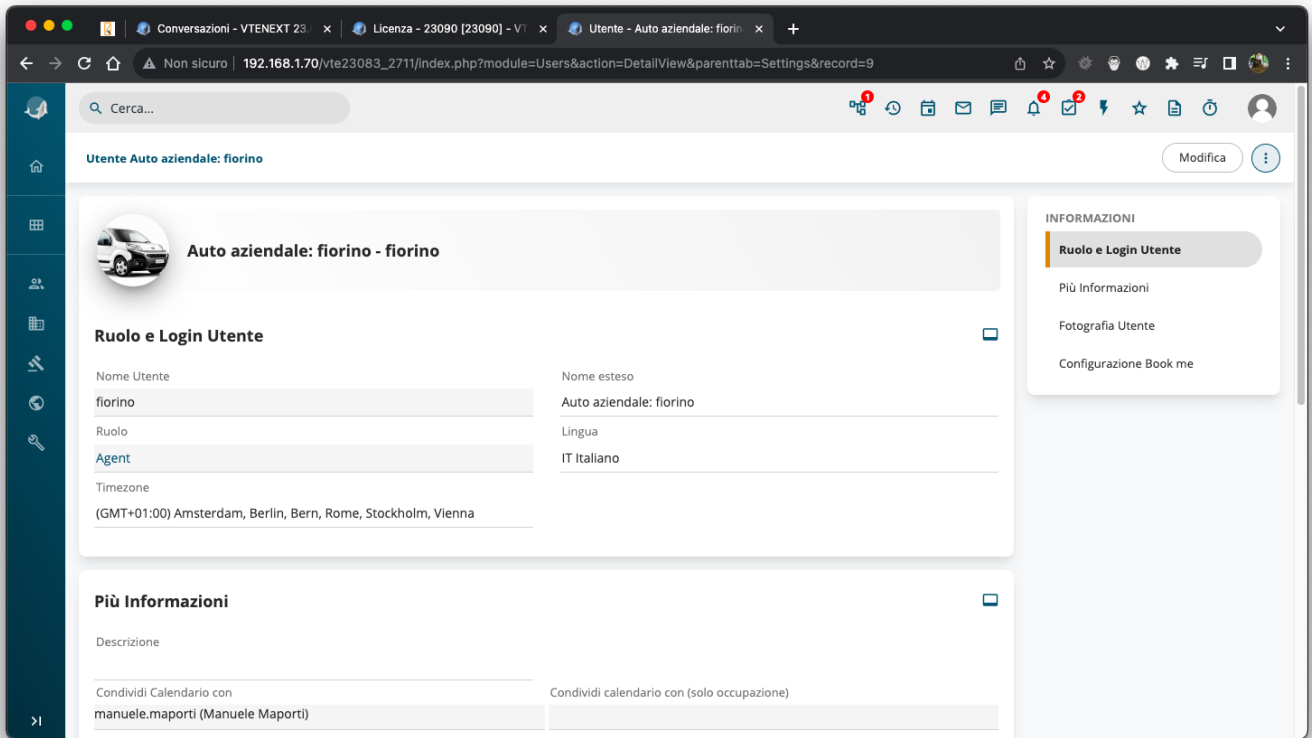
Conversazioni - VTENEXT 23.
Licenza - 23090 [23090] - VT
Utente - Auto aziendale: fiori
Non sicuro | 192.168.1.70/vte23083_2711/index.php?module=Users&action=DetailView&parenttab=Settings&record=9

Cerca...

1 4 2

Utente Auto aziendale: fiorino

Modifica

Auto aziendale: fiorino - fiorino

Ruolo e Login Utente

Nome Utente
fiorino

Nome esteso
Auto aziendale: fiorino

Ruolo
Agent

Lingua
IT Italiano

Timezone
(GMT+01:00) Amsterdam, Berlin, Bern, Rome, Stockholm, Vienna

Più Informazioni

Descrizione

Condividi Calendario con
manuele.maporti (Manuele Maporti)

Condividi calendario con (solo occupazione)

INFORMAZIONI
Ruolo e Login Utente
Più Informazioni
Fotografia Utente
Configurazione Book me